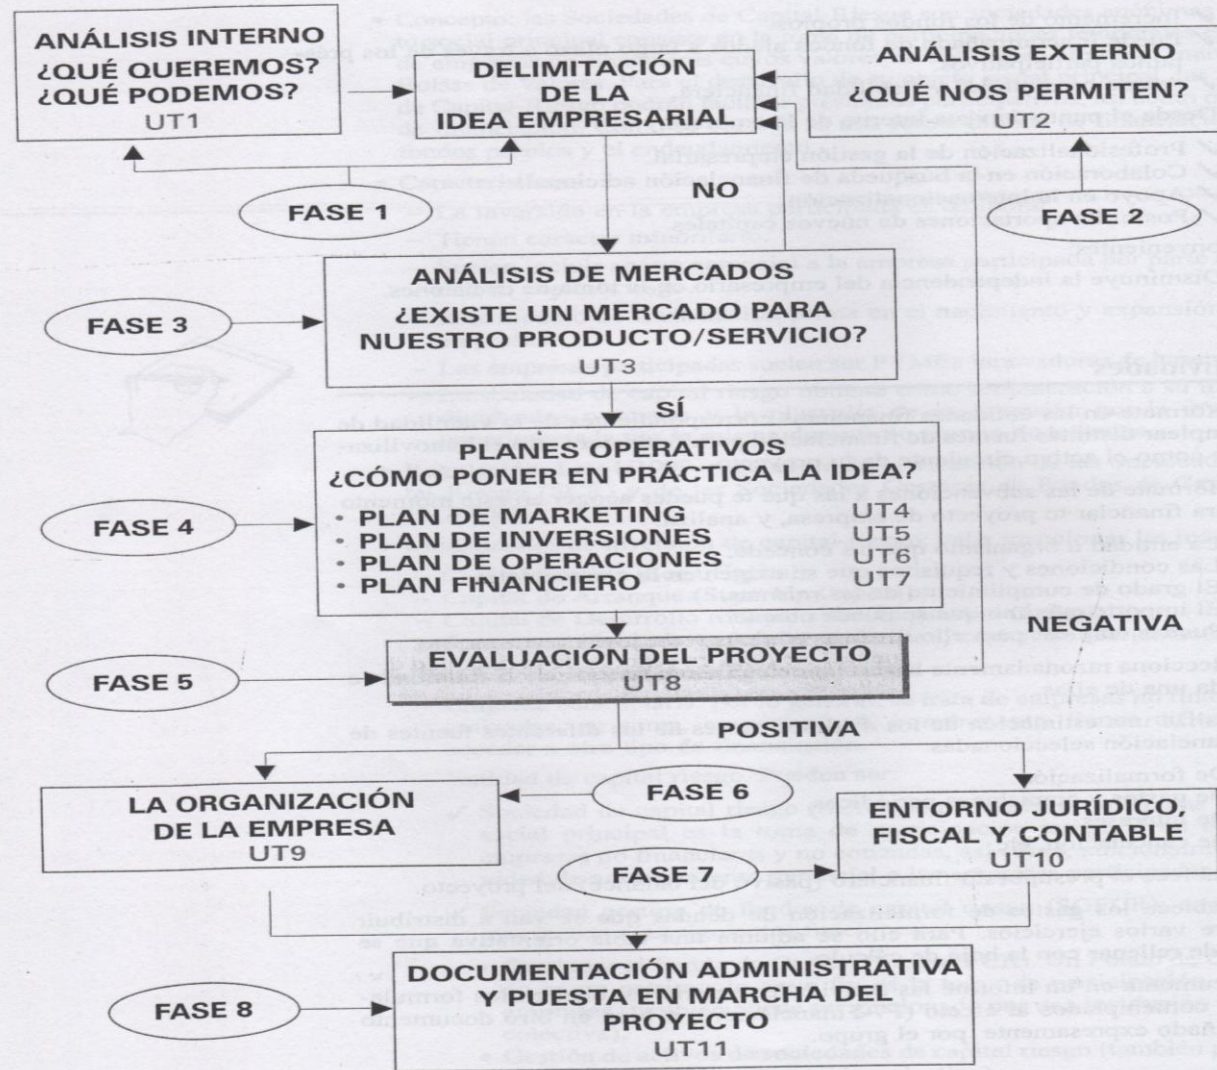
ANÁLISIS INTERNO
¿QUÉ QUEREMOS?
¿QUÉ PODEMOS?
UT1

DELIMITACIÓN
DE LA
IDEA EMPRESARIAL

ANÁLISIS EXTERNO
¿QUÉ NOS PERMITEN?
UT2

FASE 1

NO

FASE 2

FASE 3

ANÁLISIS DE MERCADOS
¿EXISTE UN MERCADO PARA NUESTRO PRODUCTO/SERVICIO?
UT3

SÍ

PLANES OPERATIVOS
¿CÓMO PONER EN PRÁCTICA LA IDEA?

FASE 4

• PLAN DE MARKETING UT4
• PLAN DE INVERSIONES UT5
• PLAN DE OPERACIONES UT6
• PLAN FINANCIERO UT7

NEGATIVA

FASE 5

EVALUACIÓN DEL PROYECTO
UT8

POSITIVA

LA ORGANIZACIÓN
DE LA EMPRESA
UT9

FASE 6

ENTORNO JURÍDICO,
FISCAL Y CONTABLE
UT10

FASE 7

FASE 8

DOCUMENTACIÓN ADMINISTRATIVA
Y PUESTA EN MARCHA DEL
PROYECTO
UT11